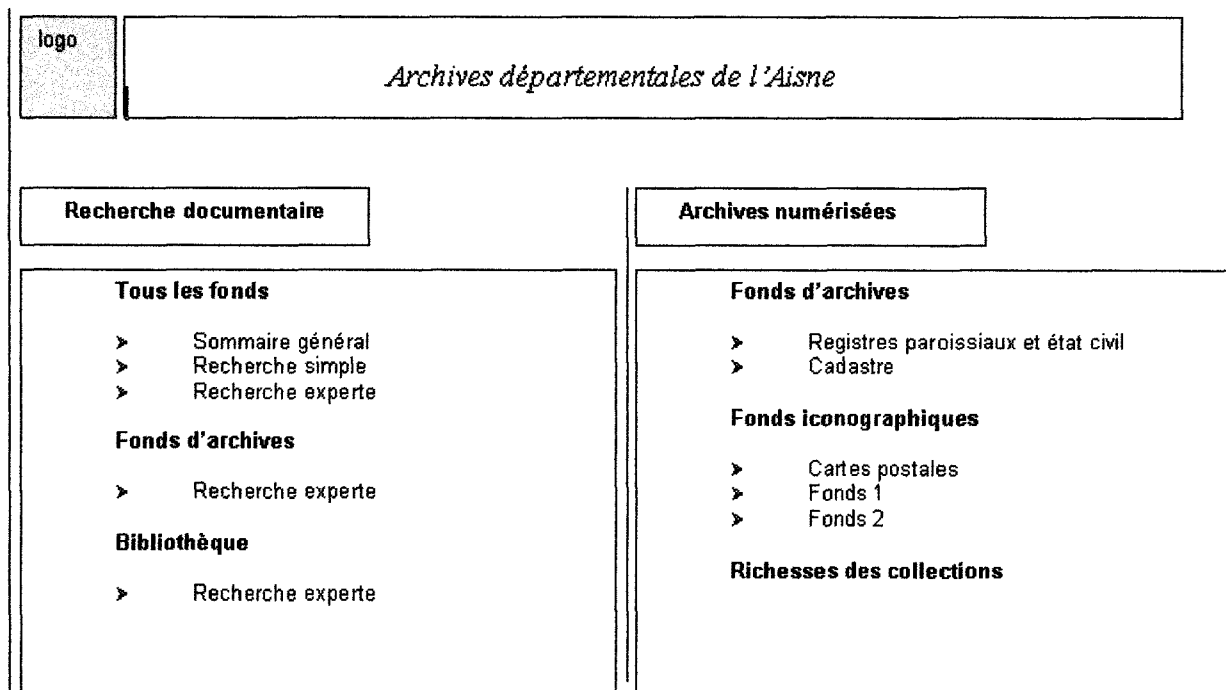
logo

Archives départementales de l'Aisne

Recherche documentaire

Tous les fonds

➤ Sommaire général
➤ Recherche simple
➤ Recherche experte

Fonds d'archives

➤ Recherche experte

Bibliothèque

➤ Recherche experte

Archives numérisées

Fonds d'archives

➤ Registres paroissiaux et état civil
➤ Cadastre

Fonds iconographiques

➤ Cartes postales
➤ Fonds 1
➤ Fonds 2

Richesses des collections